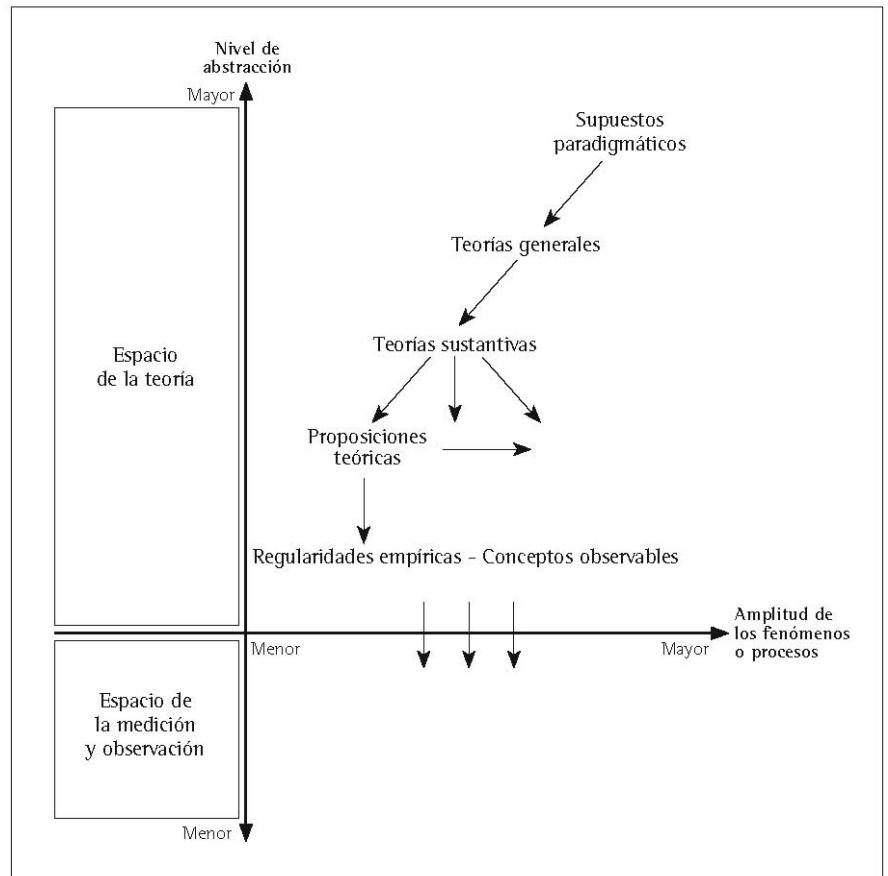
Nivel de abstracción

Mayor

Espacio de la teoría

Supuestos paradigmáticos

Teorías generales

Teorías sustantivas

Proposiciones teóricas

Regularidades empíricas - Conceptos observables

Menor

Amplitud de los fenómenos o procesos

Mayor

Espacio de la medición y observación

Menor